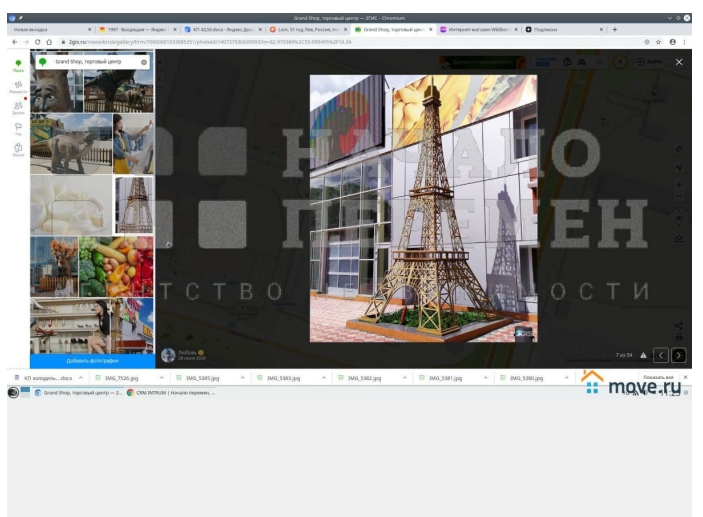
Grand Shop, торговый центр — 2ГИС - Chromium

Новая вкладка | 1997 · Входящие — Яндекс | КП 43.56.docx - Яндекс.Доку | Lion, 91 год, Лев, Россия | Grand Shop, торговый цен | Интернет магазин Wildber | Подписки

2gis.ru

Grand Shop, торговый центр

Карта
Маршруты
Друзья
Гид
Экспорт

Добавить фотографии

Любовь
28 июня 2020

7 из 54

НАЧАЛО
ПЕРЕМЕН
АГЕНТСТВО НЕДВИЖИМОСТИ

КП холодиль....docx | IMG_7526.jpg | IMG_5385.jpg | IMG_5383.jpg | IMG_5382.jpg | IMG_5381.jpg | IMG_5380.jpg | Показать все

Grand Shop, торговый центр — 2... | CRM INTRUM | Начало перемен, ...

move.ru